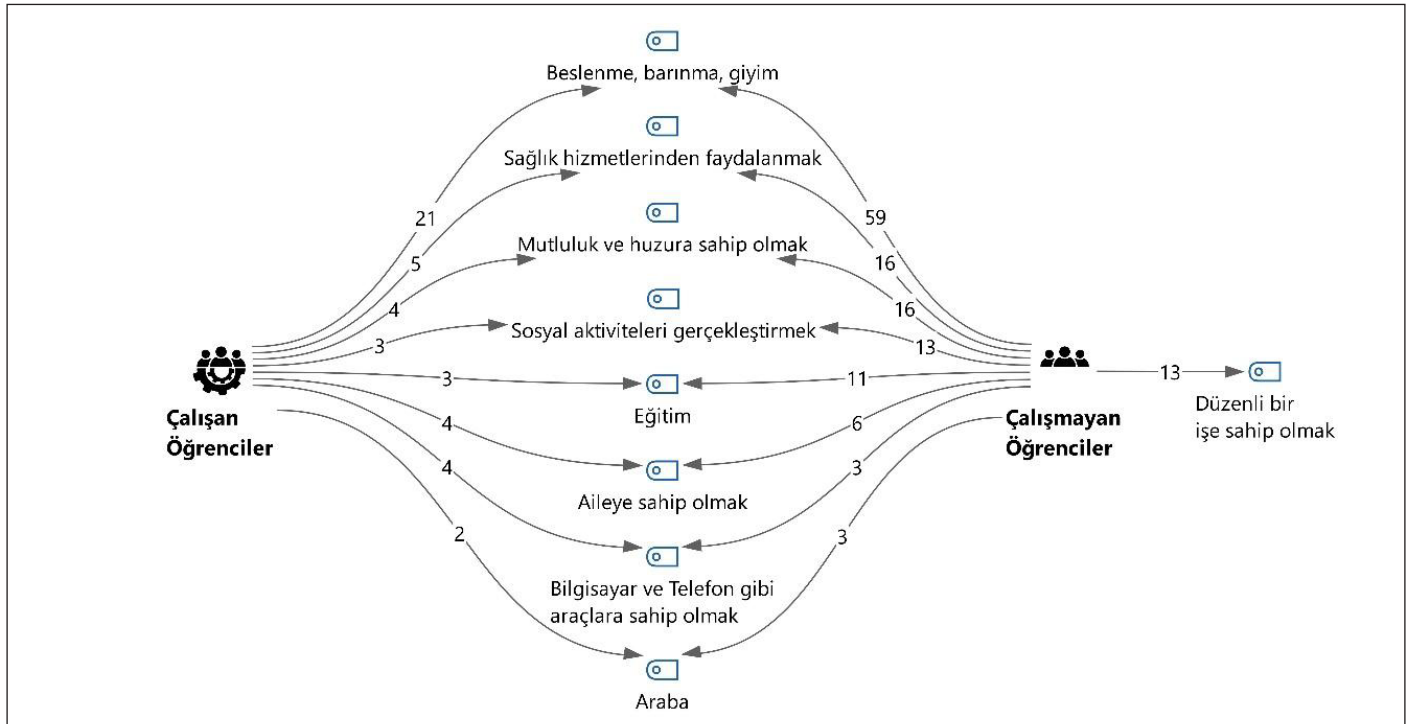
Beslenme, barınma, giyim

Sağlık hizmetlerinden faydalanmak

Mutluluk ve huzura sahip olmak

Sosyal aktiviteleri gerçekleştirmek

Eğitim

Aileye sahip olmak

Bilgisayar ve Telefon gibi araçlara sahip olmak

Araba

Çalışan Öğrenciler

Çalışmayan Öğrenciler

Düzenli bir işe sahip olmak

21
5
4
3
3
4
4
2

59
16
16
13
11
6
3
3

13